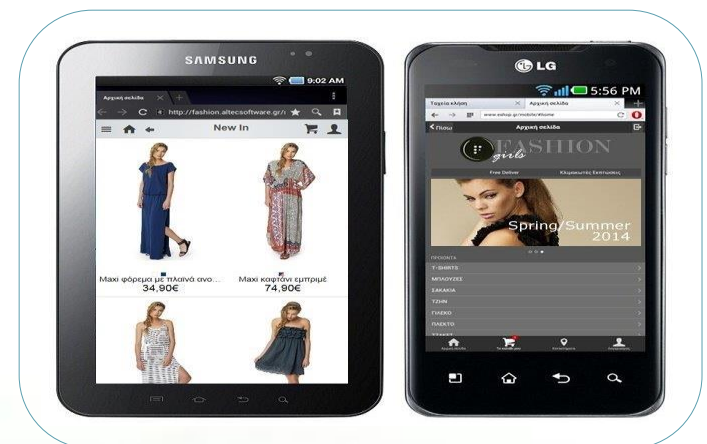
SAMSUNG

9:02 AM

Αρχική σελίδα

http://fashion.altecsoftware.gr/

New In

Maxi φόρεμα με πλαινά ανο...
34,90€

Maxi καφτάνι εμπριμέ
74,90€

LG

5:56 PM

Ταχεία κλήση

Αρχική σελίδα

www.eshop.gr/mobile/#home

Πίσω

Αρχική σελίδα

FASHION girls

Free Deliver

Ιδιωτικότης Εκπτώσεις

Spring/Summer 2014

ΠΡΟΙΟΝΤΑ

T-SHIRTS

ΜΠΛΟΥΖΕΣ

ΣΑΚΑΚΙΑ

ΤΖΙΝ

ΓΙΛΕΚΟ

ΠΛΕΚΤΟ

Αρχική σελίδα

Το καλάθι μου

Καταστήματα

Λογαριασμός